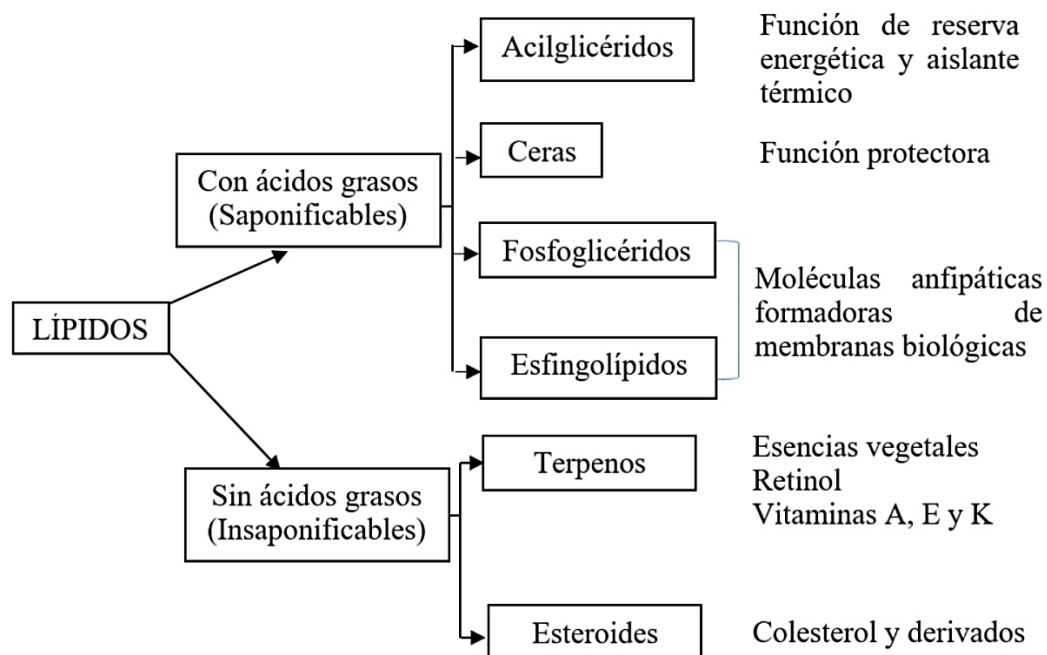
LÍPIDOS

Con ácidos grasos (Saponificables)

Acilglicéridos

Función de reserva energética y aislante térmico

Ceras

Función protectora

Fosfoglicéridos

Esfingolípidos

Moléculas anfipáticas formadoras de membranas biológicas

Sin ácidos grasos (Insaponificables)

Terpenos

Esencias vegetales
Retinol
Vitaminas A, E y K

Esteroides

Colesterol y derivados